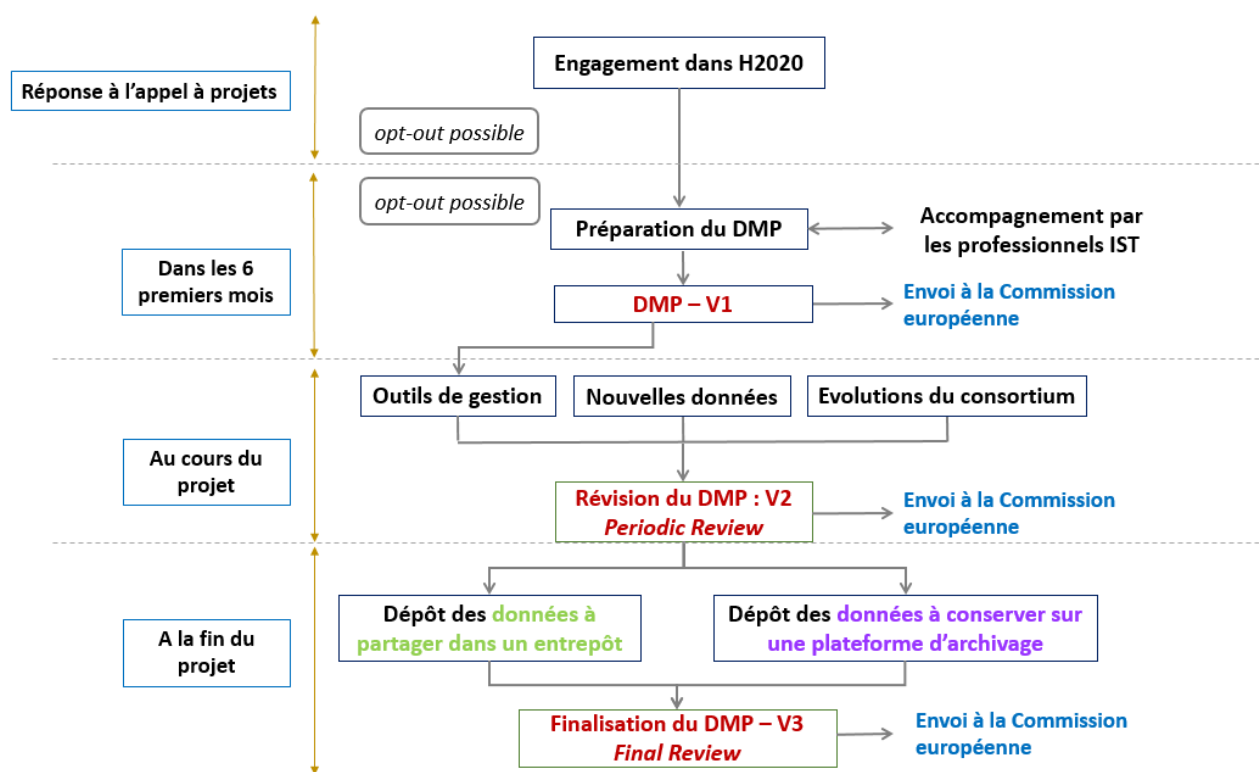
Réponse à l'appel à projets

Engagement dans H2020

opt-out possible

opt-out possible

Préparation du DMP

Accompagnement par les professionnels IST

Dans les 6 premiers mois

DMP – V1

Envoi à la Commission européenne

Outils de gestion

Nouvelles données

Evolutions du consortium

Au cours du projet

Révision du DMP : V2
Periodic Review

Envoi à la Commission européenne

Dépôt des données à partager dans un entrepôt

Dépôt des données à conserver sur une plateforme d'archivage

A la fin du projet

Finalisation du DMP – V3
Final Review

Envoi à la Commission européenne